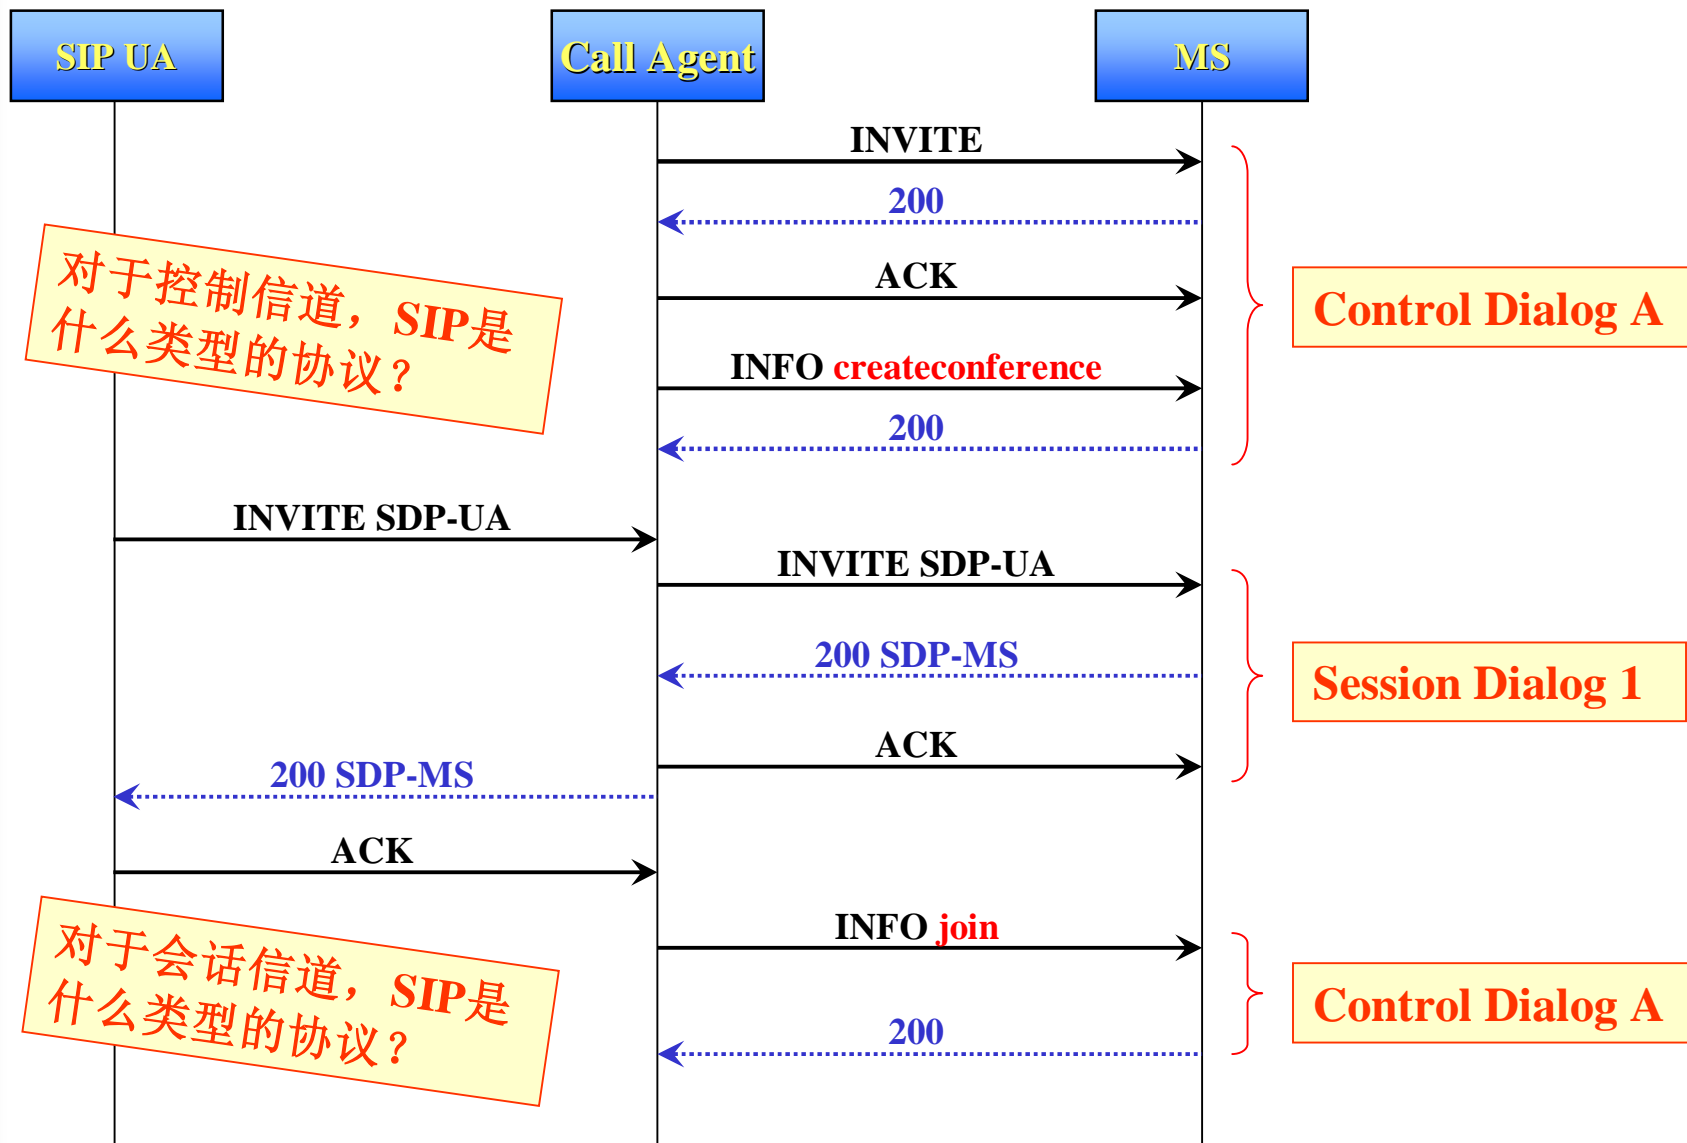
SIP UA

Call Agent

MS

INVITE

200

ACK

INFO createconference

200

Control Dialog A

对于控制信道，SIP是什么类型的协议？

INVITE SDP-UA

INVITE SDP-UA

200 SDP-MS

ACK

Session Dialog 1

200 SDP-MS

ACK

INFO join

200

Control Dialog A

对于会话信道，SIP是什么类型的协议？